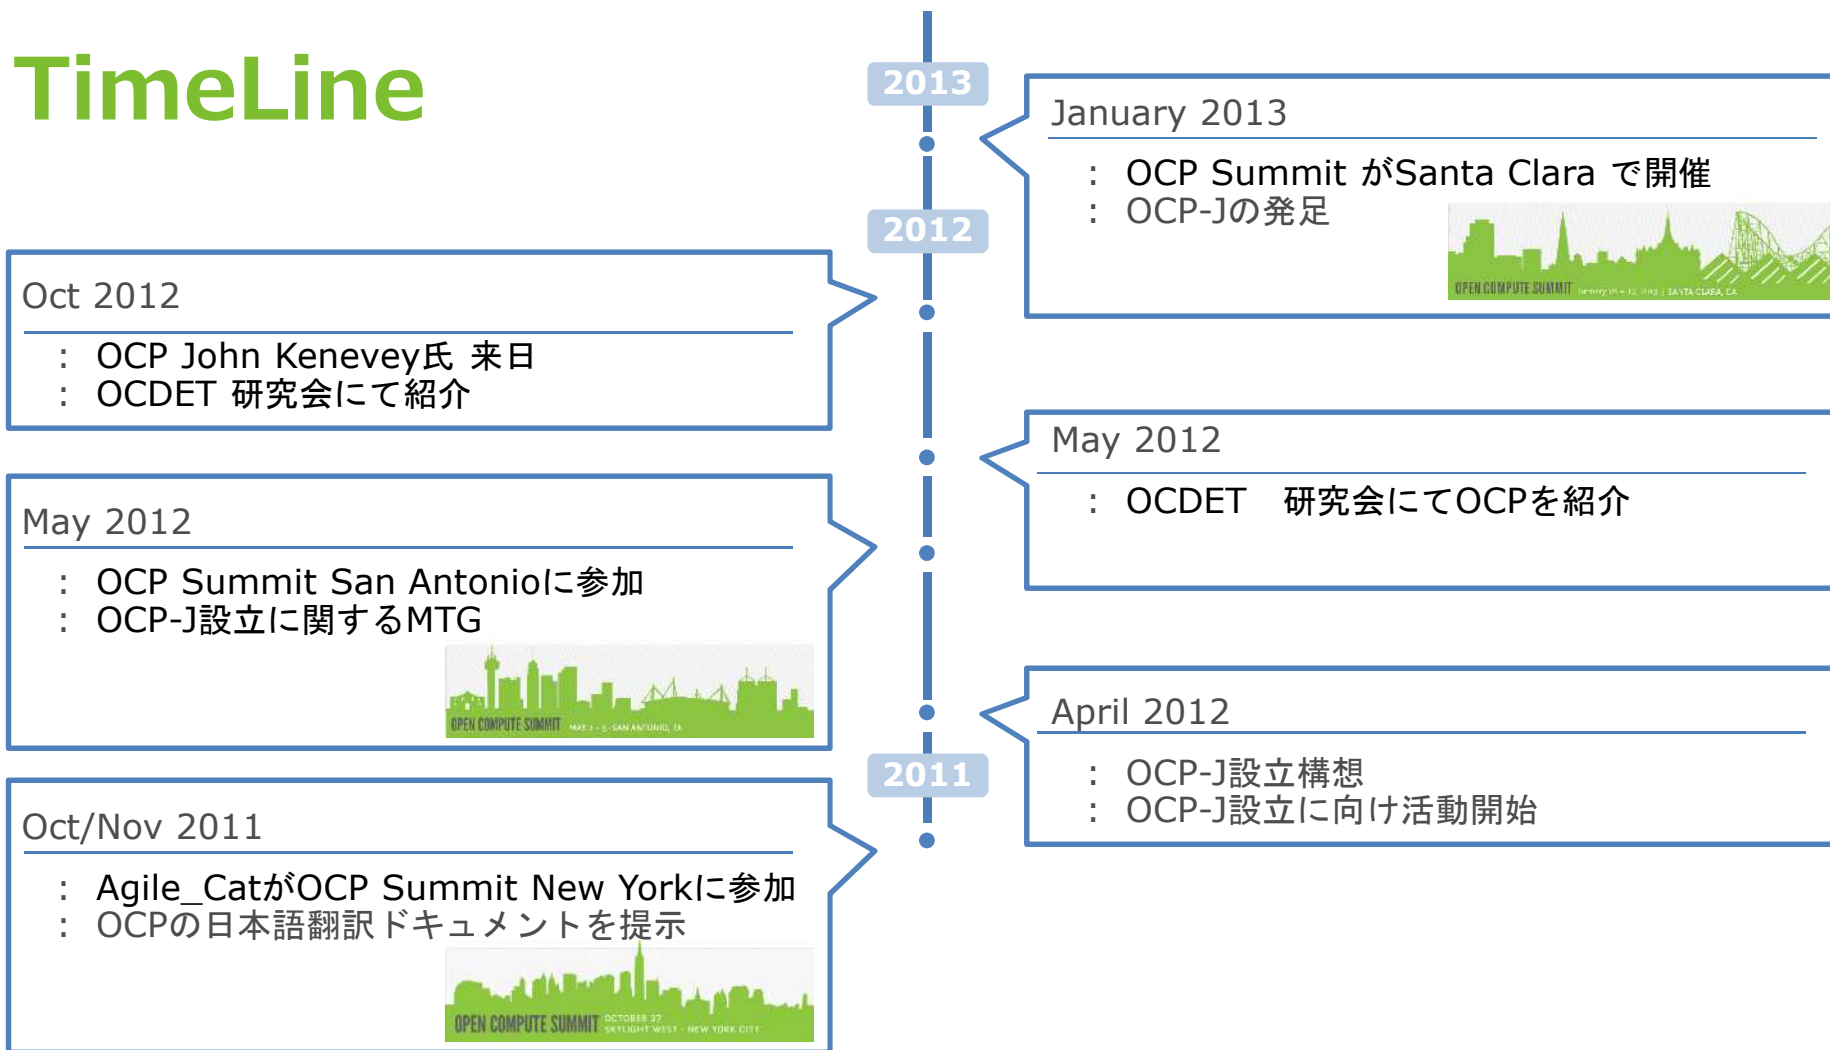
TimeLine

2013

2012

2011

January 2013

: OCP Summit がSanta Clara で開催
: OCP-Jの発足

OPEN COMPUTE SUMMIT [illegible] | SANTA CLARA, CA

Oct 2012

: OCP John Kenevey氏 来日
: OCDET 研究会にて紹介

May 2012

: OCDET 研究会にてOCPを紹介

May 2012

: OCP Summit San Antonioに参加
: OCP-J設立に関するMTG

OPEN COMPUTE SUMMIT MAY 2 - 3 · SAN ANTONIO, TX

April 2012

: OCP-J設立構想
: OCP-J設立に向け活動開始

Oct/Nov 2011

: Agile_CatがOCP Summit New Yorkに参加
: OCPの日本語翻訳ドキュメントを提示

OPEN COMPUTE SUMMIT OCTOBER 27 SKYLIGHT WEST · NEW YORK CITY